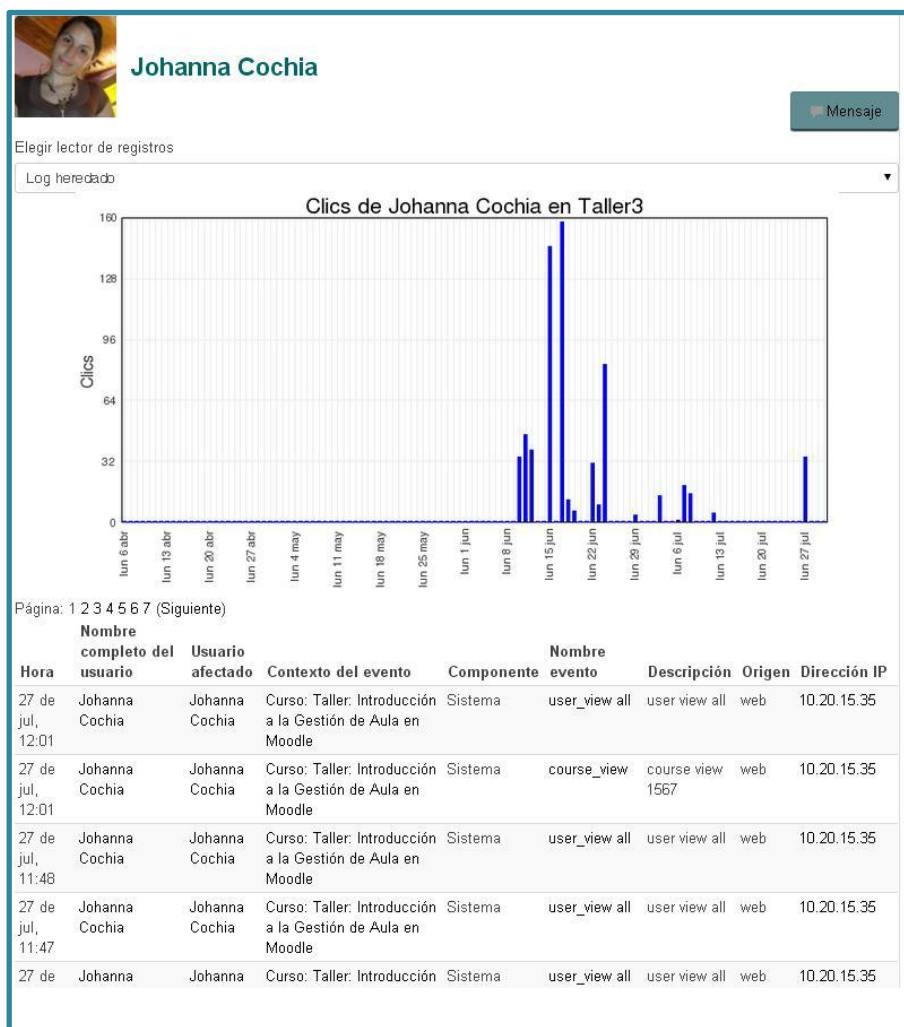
Johanna Cochia

Mensaje

Elegir lector de registros

Log heredado

Clics de Johanna Cochia en Taller3

Clics

160
128
96
64
32
0

lun 6 abr
lun 13 abr
lun 20 abr
lun 27 abr
lun 4 may
lun 11 may
lun 18 may
lun 25 may
lun 1 jun
lun 8 jun
lun 15 jun
lun 22 jun
lun 29 jun
lun 6 jul
lun 13 jul
lun 20 jul
lun 27 jul

Página: 1 2 3 4 5 6 7 (Siguiente)

| Hora | Nombre completo del usuario | Usuario afectado | Contexto del evento | Componente | Nombre evento | Descripción | Origen | Dirección IP |
|---|---|---|---|---|---|---|---|---|
| 27 de jul, 12:01 | Johanna Cochia | Johanna Cochia | Curso: Taller: Introducción a la Gestión de Aula en Moodle | Sistema | user_view all | user view all | web | 10.20.15.35 |
| 27 de jul, 12:01 | Johanna Cochia | Johanna Cochia | Curso: Taller: Introducción a la Gestión de Aula en Moodle | Sistema | course_view | course view 1567 | web | 10.20.15.35 |
| 27 de jul, 11:48 | Johanna Cochia | Johanna Cochia | Curso: Taller: Introducción a la Gestión de Aula en Moodle | Sistema | user_view all | user view all | web | 10.20.15.35 |
| 27 de jul, 11:47 | Johanna Cochia | Johanna Cochia | Curso: Taller: Introducción a la Gestión de Aula en Moodle | Sistema | user_view all | user view all | web | 10.20.15.35 |
| 27 de | Johanna | Johanna | Curso: Taller: Introducción | Sistema | user_view all | user view all | web | 10.20.15.35 |